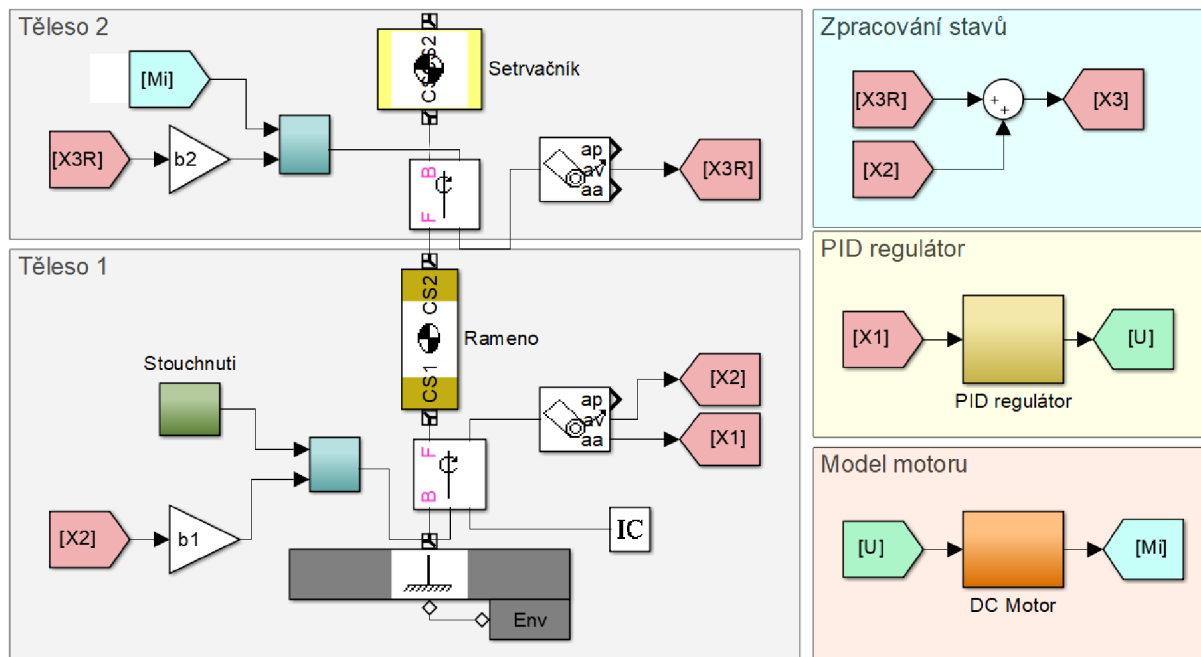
Těleso 2

[Mi]

[X3R]

b2

CS2

CS1

Setrvačník

B

F

ap

av

aa

[X3R]

Zpracování stavů

[X3R]

[X3]

[X2]

Těleso 1

CS2

CS1

Rameno

Stouchnuti

F

B

ap

av

aa

[X2]

[X1]

[X2]

b1

IC

Env

PID regulátor

[X1]

[U]

PID regulátor

Model motoru

[U]

[Mi]

DC Motor